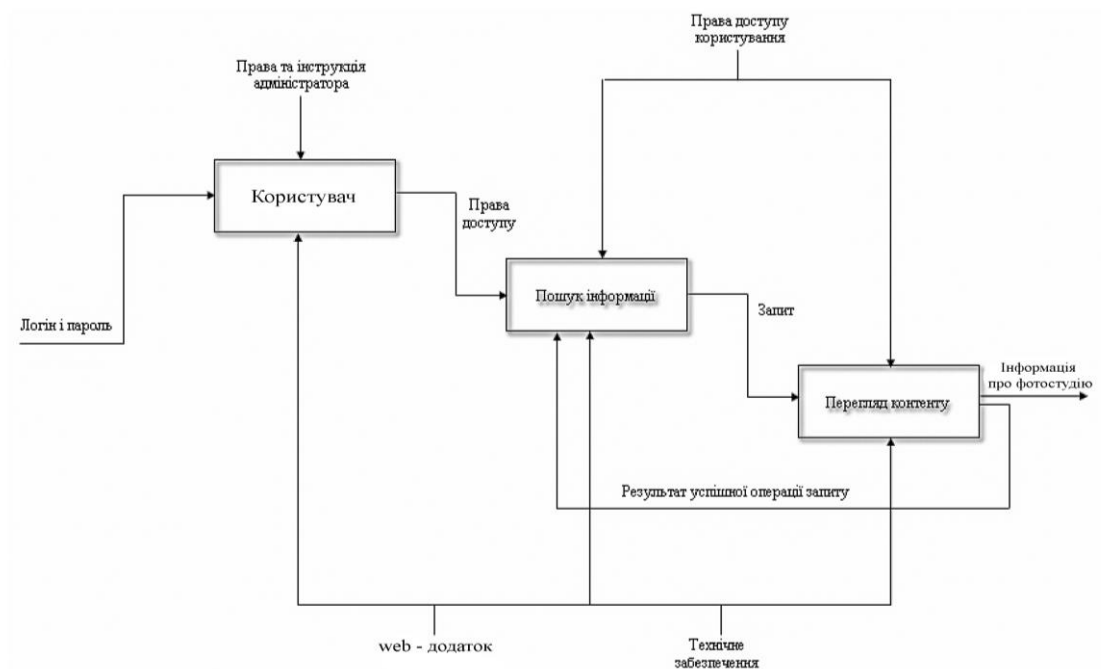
Права доступу користування

Права та інструкція адміністратора

Користувач

Права доступу

Логін і пароль

Пошук інформації

Запит

Інформація про фотостудію

Перегляд контенту

Результат успішної операції запиту

web - додаток

Технічне забезпечення